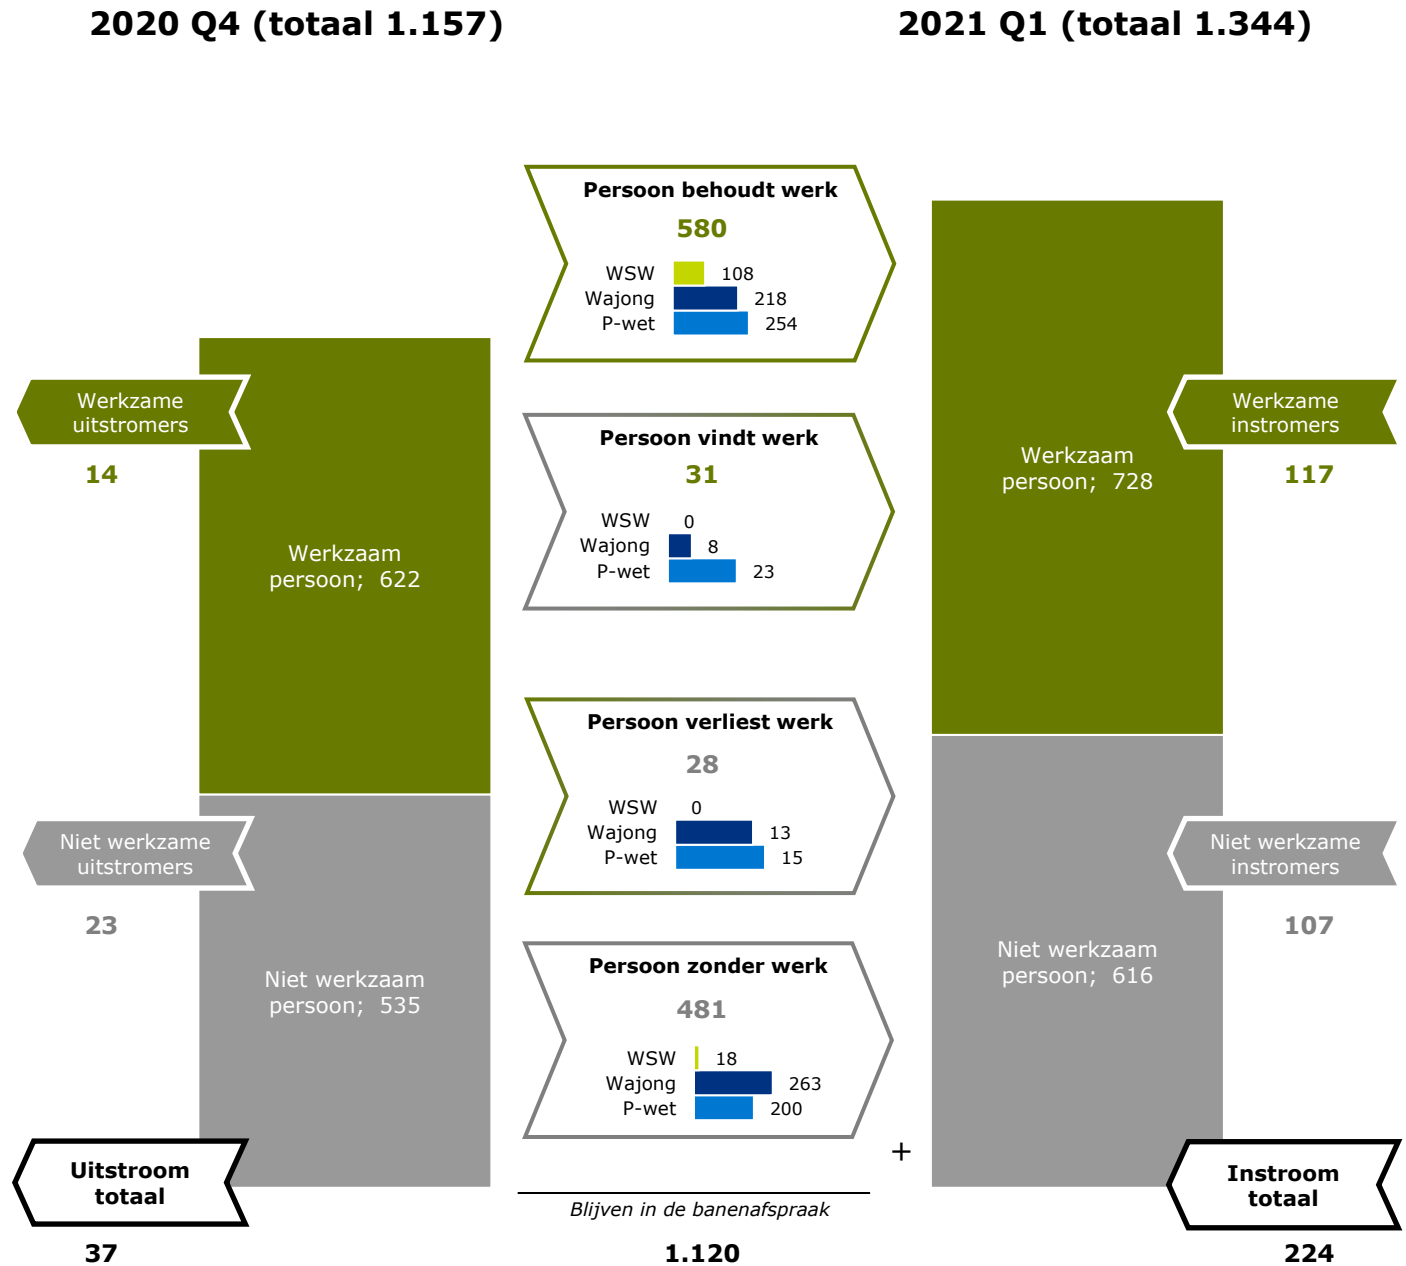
2020 Q4 (totaal 1.157)

2021 Q1 (totaal 1.344)

Werkzame uitstromers
14

Werkzaam persoon; 622

Niet werkzame uitstromers
23

Niet werkzaam persoon; 535

Uitstroom totaal
37

Persoon behoudt werk
580
WSW 108
Wajong 218
P-wet 254

Persoon vindt werk
31
WSW 0
Wajong 8
P-wet 23

Persoon verliest werk
28
WSW 0
Wajong 13
P-wet 15

Persoon zonder werk
481
WSW 18
Wajong 263
P-wet 200

+

Blijven in de banenafspraak
1.120

Werkzaam persoon; 728

Werkzame instromers
117

Niet werkzame instromers
107

Niet werkzaam persoon; 616

Instroom totaal
224